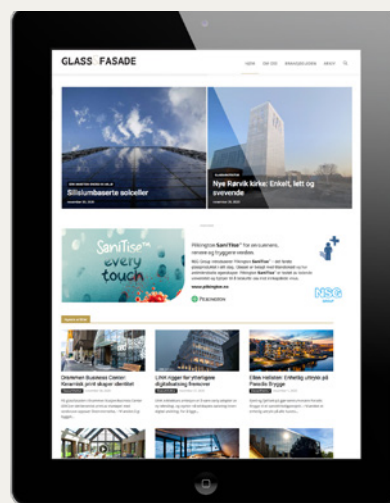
GLASS FASADE

HJEM OM OSS BRANSJEGUIDEN ARKIV

Silisiumbaserte solceller

Nye Rørvik kirke: Enkelt, lett og svevende

SaniTise every touch

Pilkington SaniTise™ for sikrere, renere og tryggere vinduer.

Pilkington

NSG GROUP

Drammen Business Center: Karanitalt print skaper identitet

LINK rigger for ytterligere digitalisering fremover

Ellas Hellisten: Enhetlig utstyle på Paradis Brygge